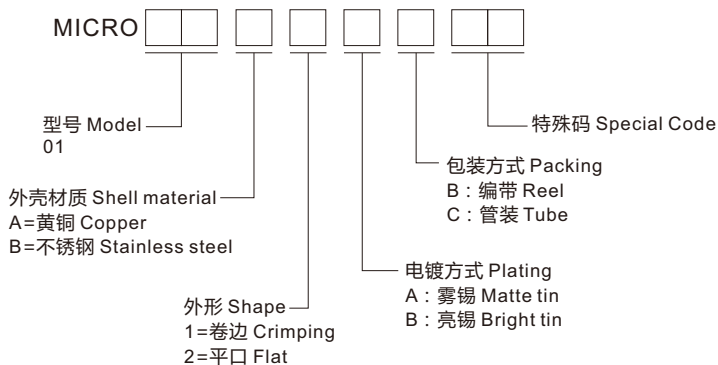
MICRO

型号 Model
01

外壳材质 Shell material
A=黄铜 Copper
B=不锈钢 Stainless steel

外形 Shape
1=卷边 Crimping
2=平口 Flat

电镀方式 Plating
A：雾锡 Matte tin
B：亮锡 Bright tin

包装方式 Packing
B：编带 Reel
C：管装 Tube

特殊码 Special Code